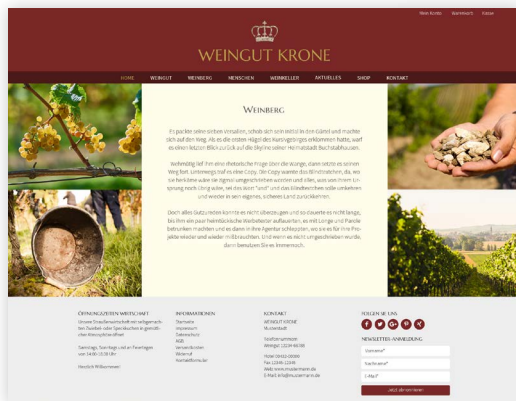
Mein Konto Warenkorb Kasse

WEINGUT KRONE

HOME WEINGUT WEINBERG MENSCHEN WEINKELLER AKTUELLES SHOP KONTAKT

WEINBERG

Es packte seine sieben Versalien, schob sich sein Initial in den Gürtel und machte sich auf den Weg. Als es die ersten Hügel des Kursivgebirges erklommen hatte, warf es einen letzten Blick zurück auf die Skyline seiner Heimatstadt Buchstabhausen.

Wehmütig lief ihm eine rhetorische Frage über die Wange, dann setzte es seinen Weg fort. Unterwegs traf es eine Copy. Die Copy warnte das Blindtextchen, da, wo sie herkäme wäre sie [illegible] umgeschrieben worden und alles, was von ihrem Ursprung noch übrig wäre, sei das Wort "und" und das Blindtextchen solle umkehren und wieder in sein eigenes, sicheres Land zurückkehren.

Doch alles Gutzureden konnte es nicht überzeugen und so dauerte es nicht lange, bis ihm ein paar heimtückische Werbetexter auflauerten, es mit Longe und Parole betrunken machten und es dann in ihre Agentur schleppten, wo sie es für ihre Projekte wieder und wieder mißbrauchten. Und wenn es nicht umgeschrieben wurde, dann benutzen Sie es immernoch.

ÖFFNUNGSZEITEN WIRTSCHAFT
Unsere Straußenwirtschaft mit selbstgemachten Zwiebel- oder Speckkuchen in gemütlicher Atmosphäre öffnen.

Samstags, Sonntags und an Feiertagen von 14:00 - 19:00 Uhr

Herzlich Willkommen

INFORMATIONEN
Startseite
Impressum
Datenschutz
AGB
Versandkosten
Widerruf
Kontaktformular

KONTAKT
WEINGUT KRONE
Musterstadt

Straßenname 00
Weingut 12234 Musterstadt

Tel 00422-00000
Fax 12345-12345
Web www.mustermann.de
E-Mail info@mustermann.de

FOLGEN SIE UNS

NEWSLETTER-ANMELDUNG
Vorname*
Nachname*
E-Mail*
Jetzt abonnieren